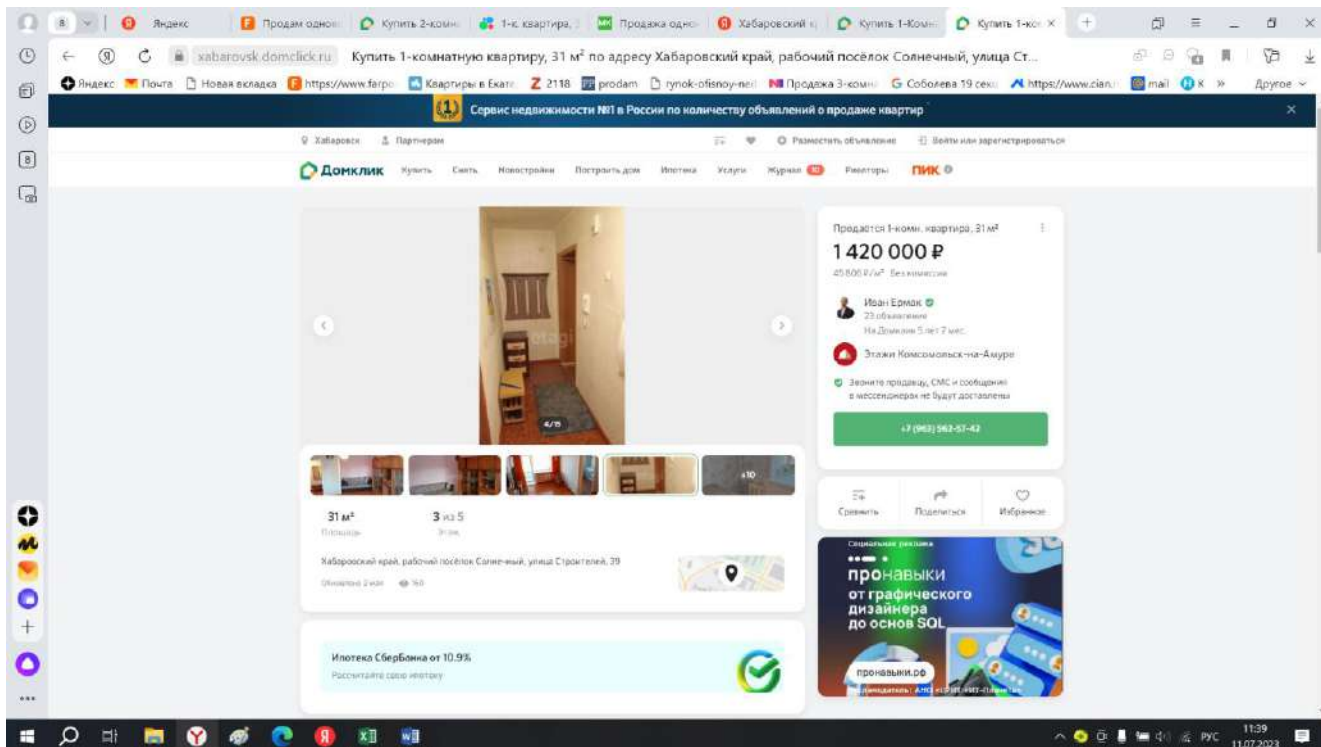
Яндекс | Продам однок | Купить 2-комн | 1-к. квартира | Продажа одно | Хабаровский к | Купить 1-Комн | Купить 1-ко ×

xabarovsk.domclick.ru Купить 1-комнатную квартиру, 31 м² по адресу Хабаровский край, рабочий посёлок Солнечный, улица Ст...

Яндекс Почта Новая вкладка https://www.farpo Квартиры в Екате 2118 prodam rynok-ofisnoy-ne Продажа 3-комн Соболева 19 секц https://www.cian mail К » Другое

Сервис недвижимости №1 в России по количеству объявлений о продаже квартир

Хабаровск Партнерам Разместить объявление Войти или зарегистрироваться

Домклик Купить Снять Новостройки Построить дом Ипотека Услуги Журнал Риелторы ПИК

4/15

+10

31 м²
Площадь

3 из 5
Этаж

Хабаровский край, рабочий посёлок Солнечный, улица Строителей, 39

Обновлено 2 июл 160

Ипотека СберБанка от 10.9%
Рассчитайте свою ипотеку

Продается 1-комн. квартира, 31 м²

1 420 000 ₽

45 806 ₽/м² Без комиссии

Иван Ермак
23 объявления
На Домклик 5 лет 7 мес.

Этажи Комсомольск-на-Амуре

Звоните продавцу, СМС и сообщения в мессенджерах не будут доставлены

+7 (963) 562-57-42

Сравнить Поделиться Избранное

Социальная реклама

пронавыки
от графического дизайнера до основ SQL

пронавыки.рф

РУС 11:39 11.07.2023